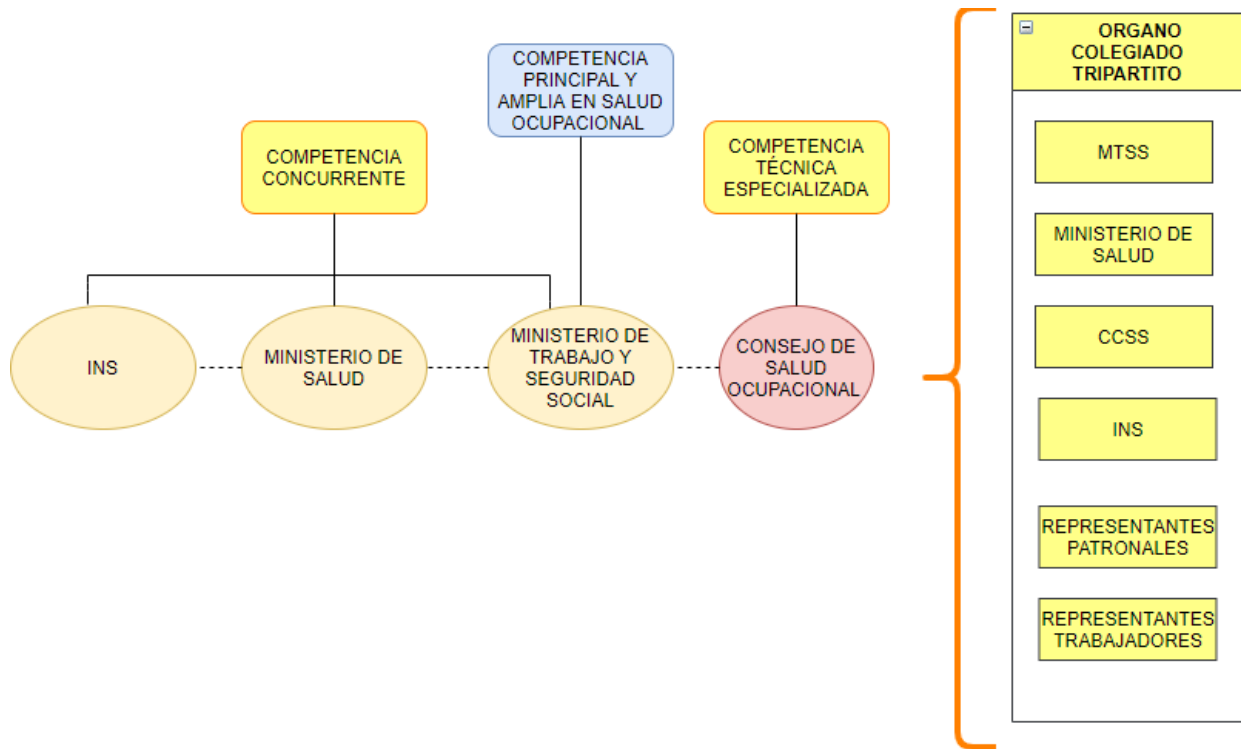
COMPETENCIA PRINCIPAL Y AMPLIA EN SALUD OCUPACIONAL

COMPETENCIA CONCURRENTE

COMPETENCIA TÉCNICA ESPECIALIZADA

INS

MINISTERIO DE SALUD

MINISTERIO DE TRABAJO Y SEGURIDAD SOCIAL

CONSEJO DE SALUD OCUPACIONAL

ORGANO COLEGIADO TRIPARTITO

MTSS

MINISTERIO DE SALUD

CCSS

INS

REPRESENTANTES PATRONALES

REPRESENTANTES TRABAJADORES